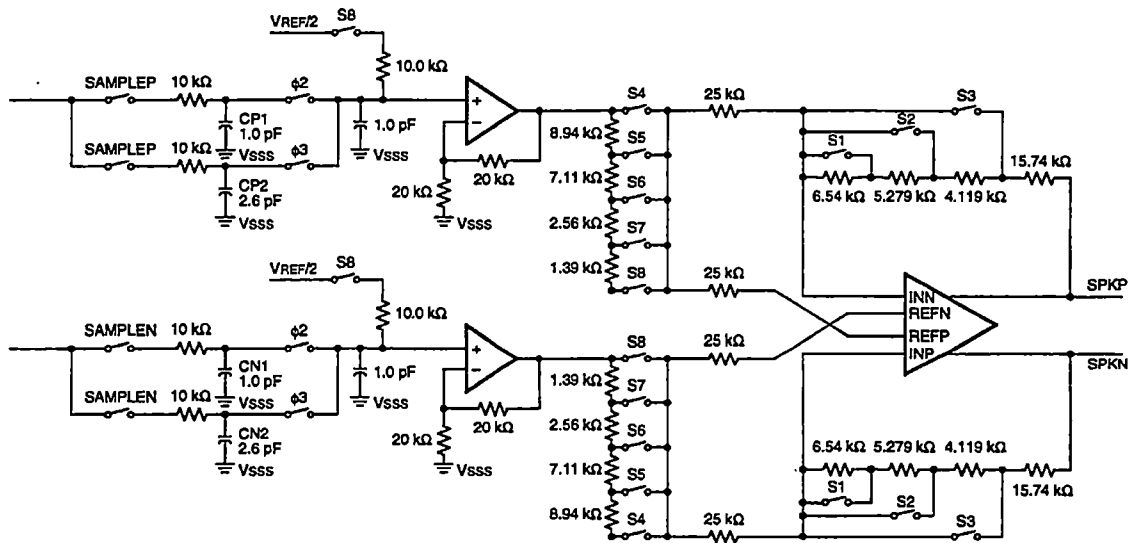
VREF/2
S8
10.0 kΩ
SAMPLEP
10 kΩ
ϕ2
CP1
1.0 pF
Vsss
1.0 pF
Vsss
SAMPLEP
10 kΩ
ϕ3
CP2
2.6 pF
Vsss
+
−
20 kΩ
20 kΩ
Vsss
S4
8.94 kΩ
S5
7.11 kΩ
S6
2.56 kΩ
S7
1.39 kΩ
S8
25 kΩ
25 kΩ
S3
S2
S1
6.54 kΩ
5.279 kΩ
4.119 kΩ
15.74 kΩ
SPKP
INN
REFN
REFP
INP
SPKN
VREF/2
S8
10.0 kΩ
SAMPLEN
10 kΩ
ϕ2
CN1
1.0 pF
Vsss
1.0 pF
Vsss
SAMPLEN
10 kΩ
ϕ3
CN2
2.6 pF
Vsss
+
−
20 kΩ
20 kΩ
Vsss
S8
1.39 kΩ
S7
2.56 kΩ
S6
7.11 kΩ
S5
8.94 kΩ
S4
25 kΩ
25 kΩ
6.54 kΩ
5.279 kΩ
4.119 kΩ
S1
S2
15.74 kΩ
S3